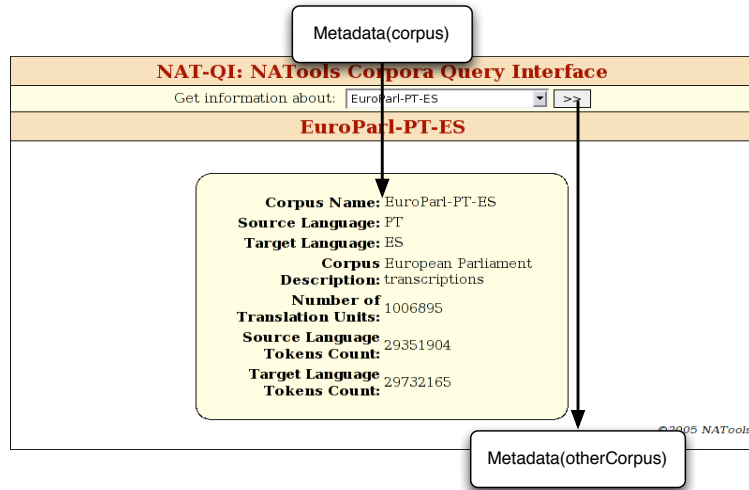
Metadata(corpus)

NAT-QI: NATools Corpora Query Interface

Get information about: EuroParl-PT-ES >>

EuroParl-PT-ES

| | |
|---|---|
| Corpus Name: | EuroParl-PT-ES |
| Source Language: | PT |
| Target Language: | ES |
| Corpus Description: | European Parliament transcriptions |
| Number of Translation Units: | 1006895 |
| Source Language Tokens Count: | 29351904 |
| Target Language Tokens Count: | 29732165 |

©2005 NATools

Metadata(otherCorpus)